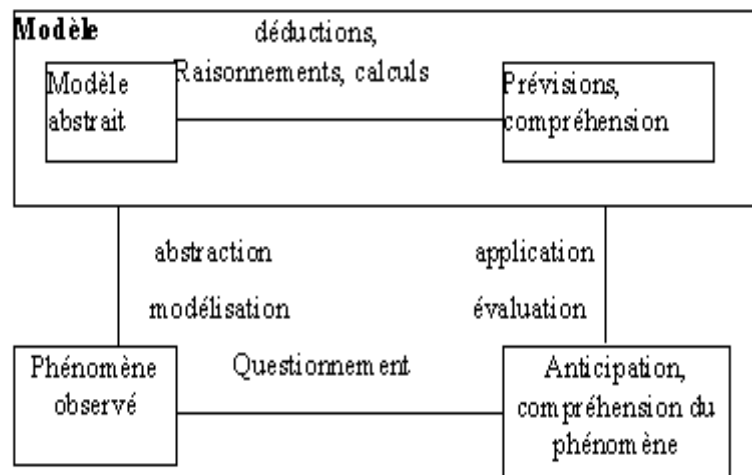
Modèle

déductions, Raisonnements, calculs

Modèle abstrait

Prévisions, compréhension

abstraction

modélisation

application

évaluation

Phénomène observé

Questionnement

Anticipation, compréhension du phénomène